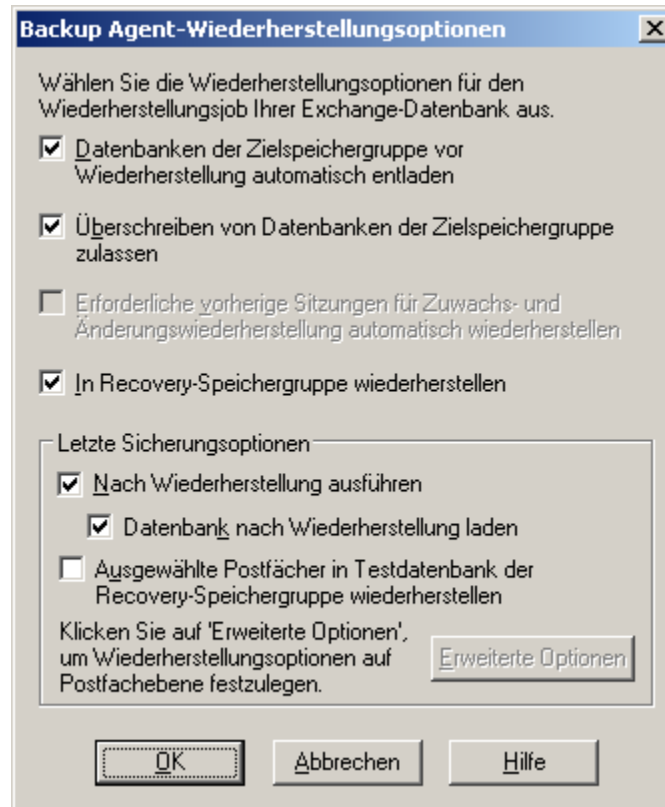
Backup Agent-Wiederherstellungsoptionen

X

Wählen Sie die Wiederherstellungsoptionen für den Wiederherstellungsjob Ihrer Exchange-Datenbank aus.

☑ Datenbanken der Zielspeichergruppe vor Wiederherstellung automatisch entladen

☑ Überschreiben von Datenbanken der Zielspeichergruppe zulassen

☐ Erforderliche vorherige Sitzungen für Zuwachs- und Änderungswiederherstellung automatisch wiederherstellen

☑ In Recovery-Speichergruppe wiederherstellen

Letzte Sicherungsoptionen

☑ Nach Wiederherstellung ausführen

☑ Datenbank nach Wiederherstellung laden

☐ Ausgewählte Postfächer in Testdatenbank der Recovery-Speichergruppe wiederherstellen

Klicken Sie auf 'Erweiterte Optionen', um Wiederherstellungsoptionen auf Postfachebene festzulegen.

Erweiterte Optionen

OK

Abbrechen

Hilfe